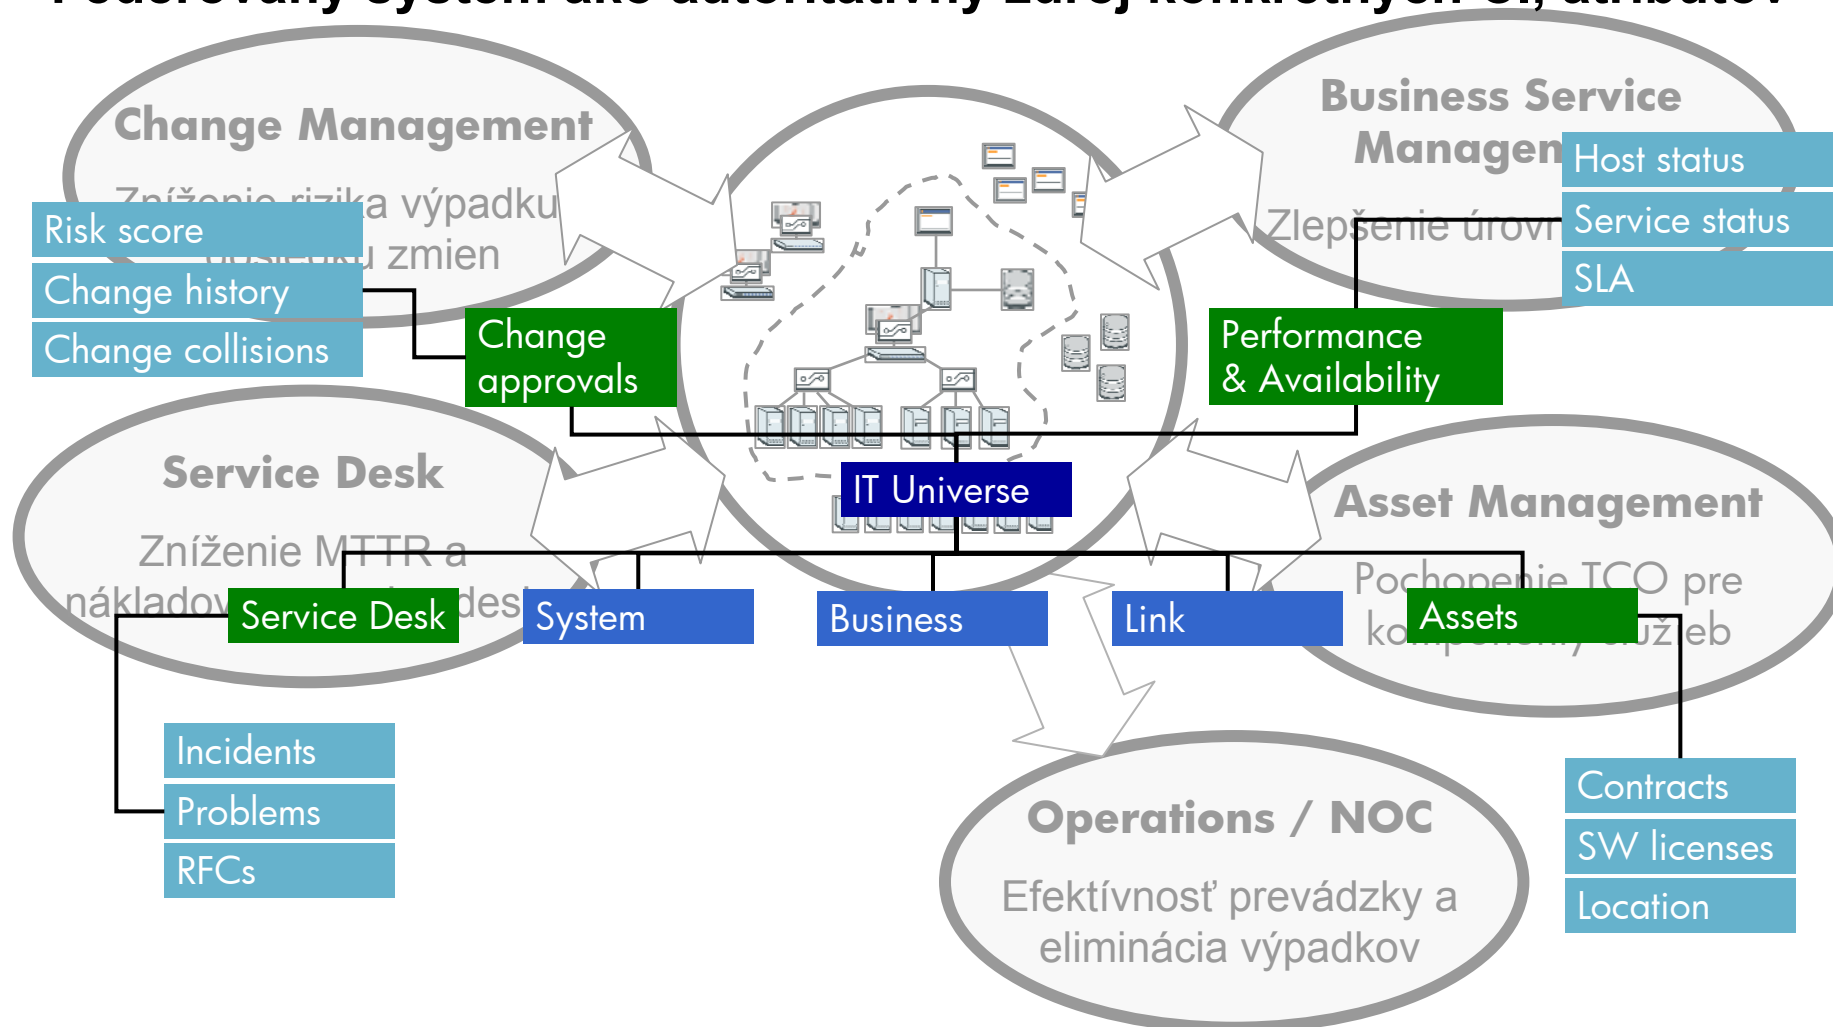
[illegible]

Change Management

Zníženie rizika výpadku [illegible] zmien

Risk score

Change history

Change collisions

Change approvals

Business Service Managem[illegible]

Zlepšenie úrovn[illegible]

Host status

Service status

SLA

Performance & Availability

Service Desk

Zníženie MTTR a nákladov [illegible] des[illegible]

Service Desk

IT Universe

System

Business

Link

Asset Management

Pochopenie TCO pre ko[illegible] služieb

Assets

Incidents

Problems

RFCs

Operations / NOC

Efektívnosť prevádzky a eliminácia výpadkov

Contracts

SW licenses

Location